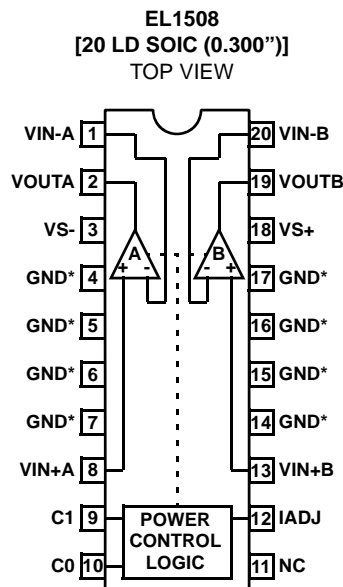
EL1508
[20 LD SOIC (0.300")]
TOP VIEW

VIN-A 1
VOUTA 2
VS- 3
GND* 4
GND* 5
GND* 6
GND* 7
VIN+A 8
C1 9
C0 10

20 VIN-B
19 VOUTB
18 VS+
17 GND*
16 GND*
15 GND*
14 GND*
13 VIN+B
12 IADJ
11 NC

A
+ -
B
- +

POWER CONTROL LOGIC